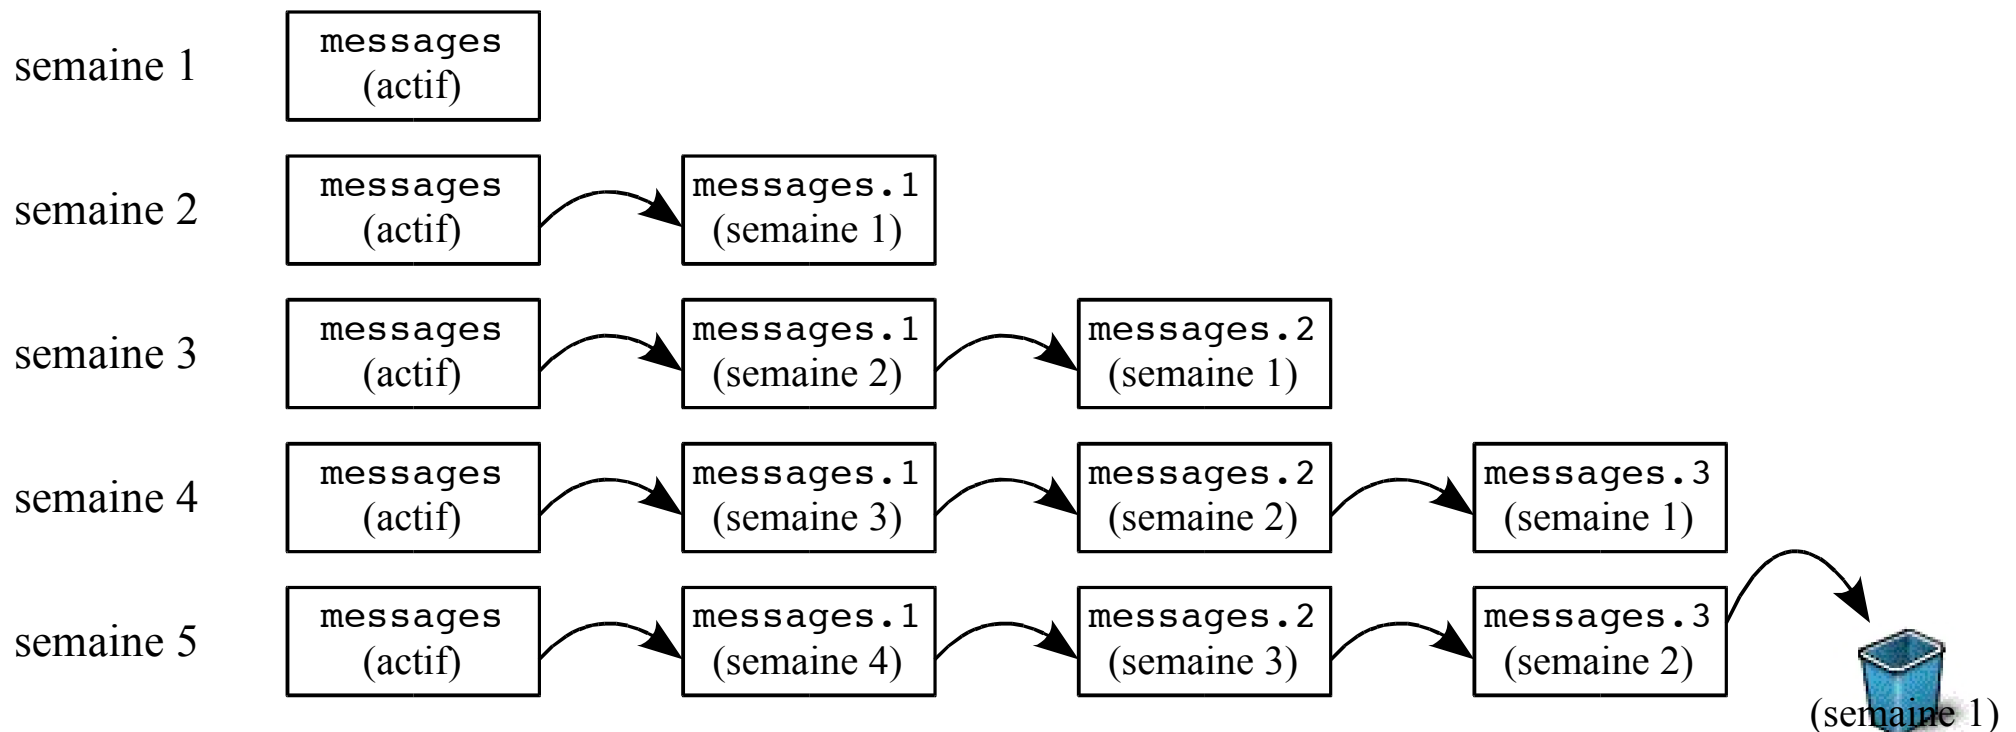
semaine 1
messages
(actif)

semaine 2
messages
(actif)
messages.1
(semaine 1)

semaine 3
messages
(actif)
messages.1
(semaine 2)
messages.2
(semaine 1)

semaine 4
messages
(actif)
messages.1
(semaine 3)
messages.2
(semaine 2)
messages.3
(semaine 1)

semaine 5
messages
(actif)
messages.1
(semaine 4)
messages.2
(semaine 3)
messages.3
(semaine 2)
(semaine 1)